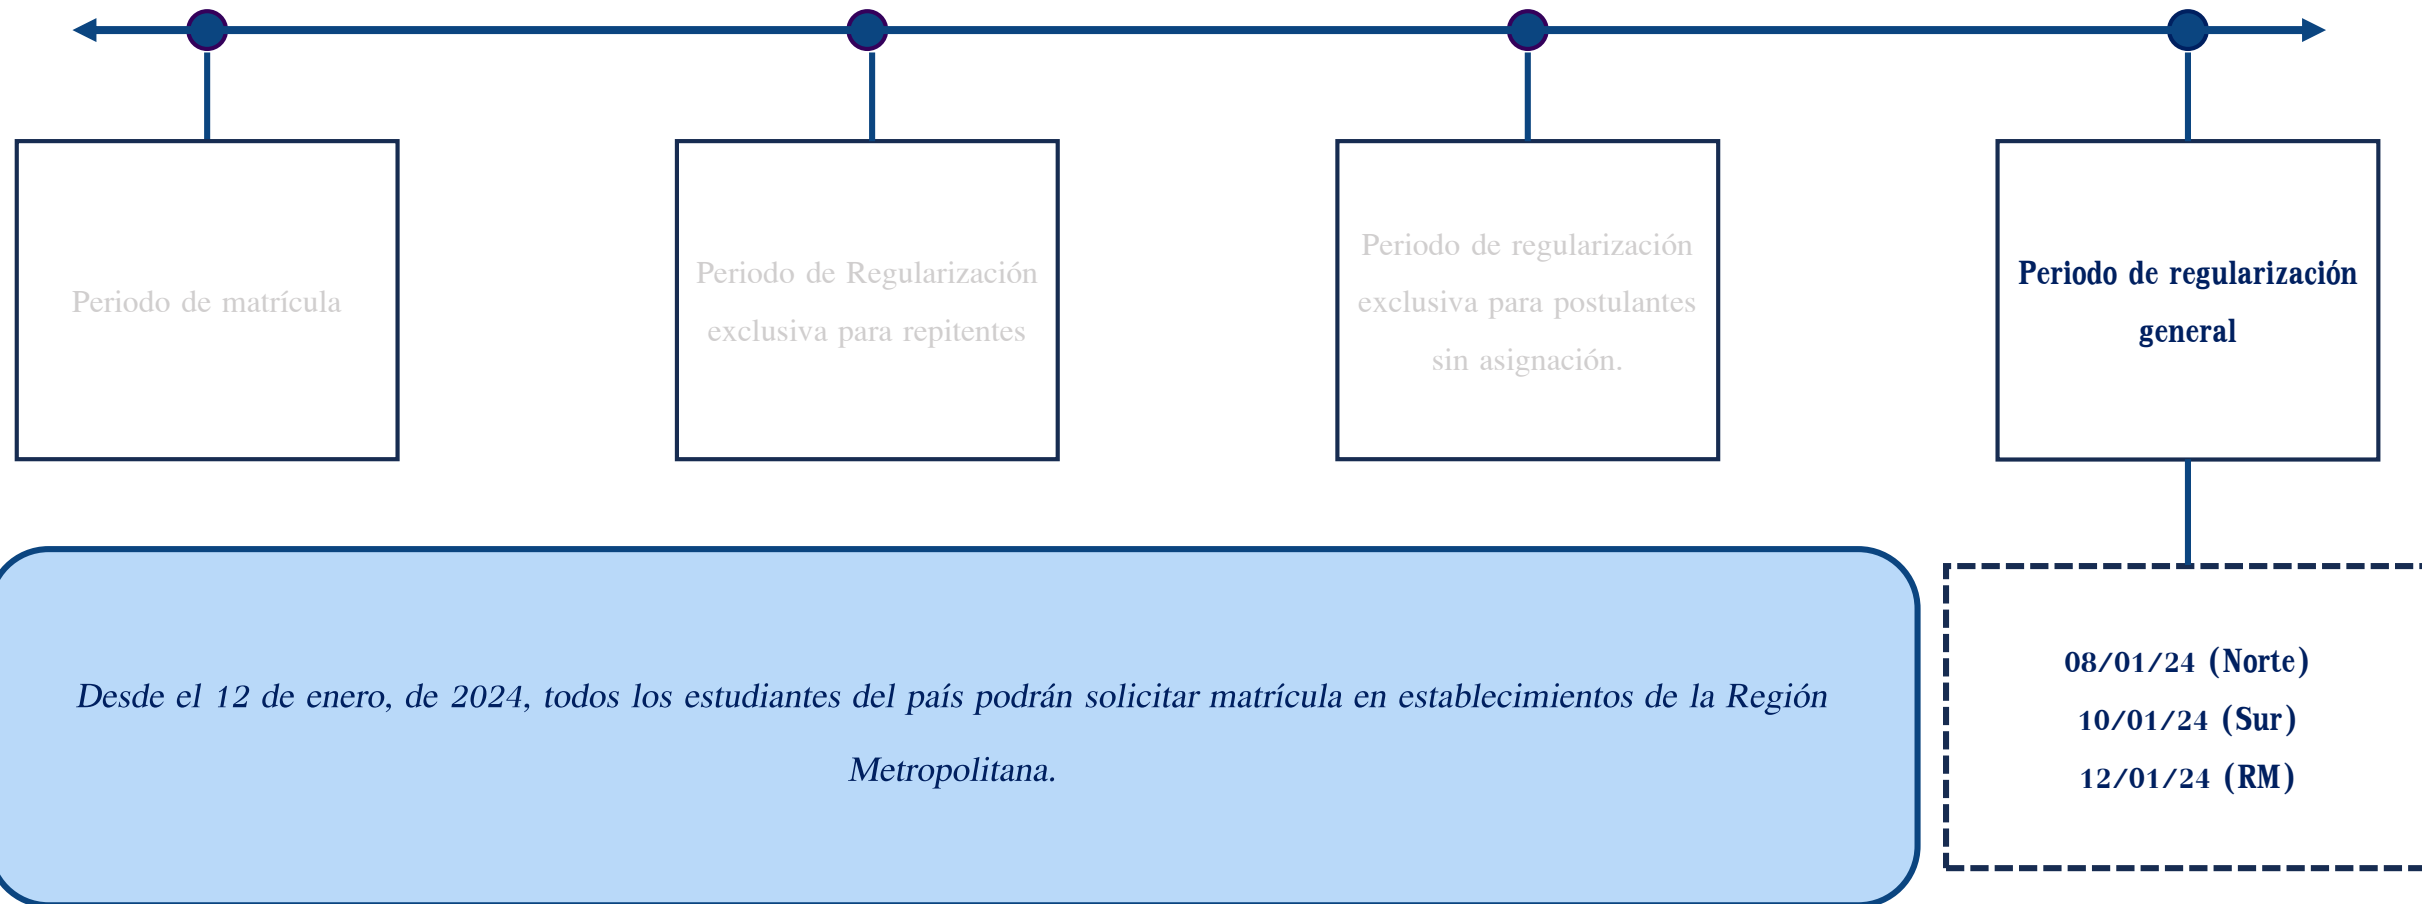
Periodo de matrícula

Periodo de Regularización exclusiva para repitentes

Periodo de regularización exclusiva para postulantes sin asignación.

Periodo de regularización general

Desde el 12 de enero, de 2024, todos los estudiantes del país podrán solicitar matrícula en establecimientos de la Región Metropolitana.

08/01/24 (Norte)
10/01/24 (Sur)
12/01/24 (RM)